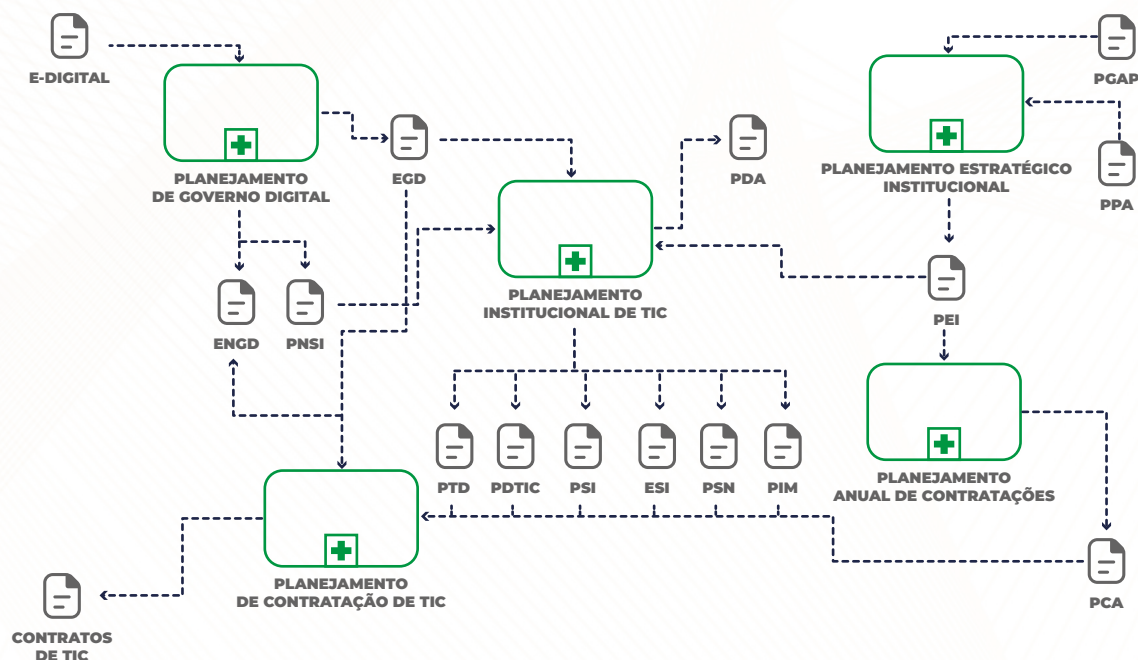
E-DIGITAL

PLANEJAMENTO DE GOVERNO DIGITAL

EGD

PDA

PGAP

PLANEJAMENTO ESTRATÉGICO INSTITUCIONAL

PPA

PLANEJAMENTO INSTITUCIONAL DE TIC

ENGD

PNSI

PEI

PTD

PDTIC

PSI

ESI

PSN

PIM

PLANEJAMENTO ANUAL DE CONTRATAÇÕES

PLANEJAMENTO DE CONTRATAÇÃO DE TIC

PCA

CONTRATOS DE TIC